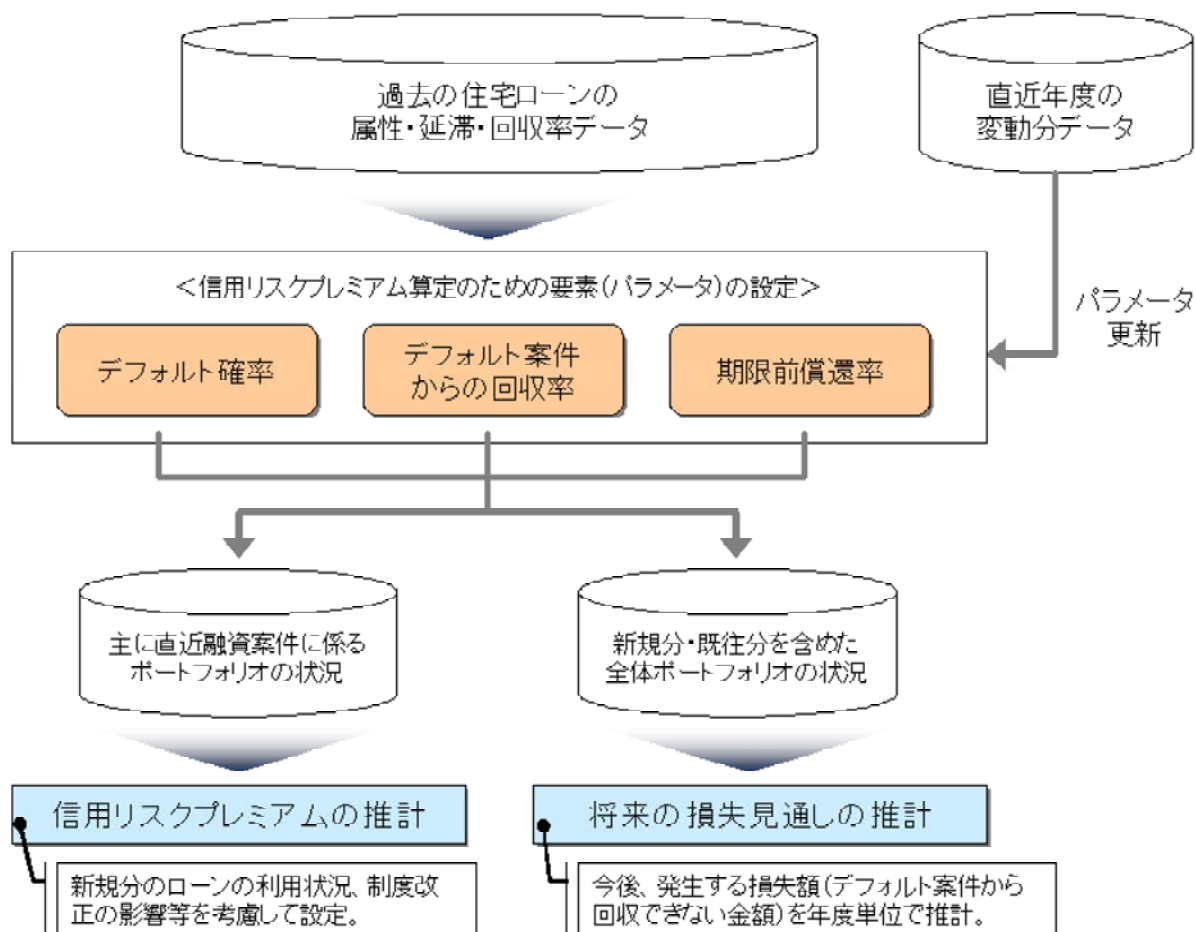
過去の住宅ローンの
属性・延滞・回収率データ

直近年度の
変動分データ

<信用リスクプレミアム算定のための要素(パラメータ)の設定>

デフォルト確率

デフォルト案件
からの回収率

期限前償還率

パラメータ
更新

主に直近融資案件に係る
ポートフォリオの状況

新規分・既往分を含めた
全体ポートフォリオの状況

信用リスクプレミアムの推計

新規分のローンの利用状況、制度改正の影響等を考慮して設定。

将来の損失見通しの推計

今後、発生する損失額(デフォルト案件から回収できない金額)を年度単位で推計。